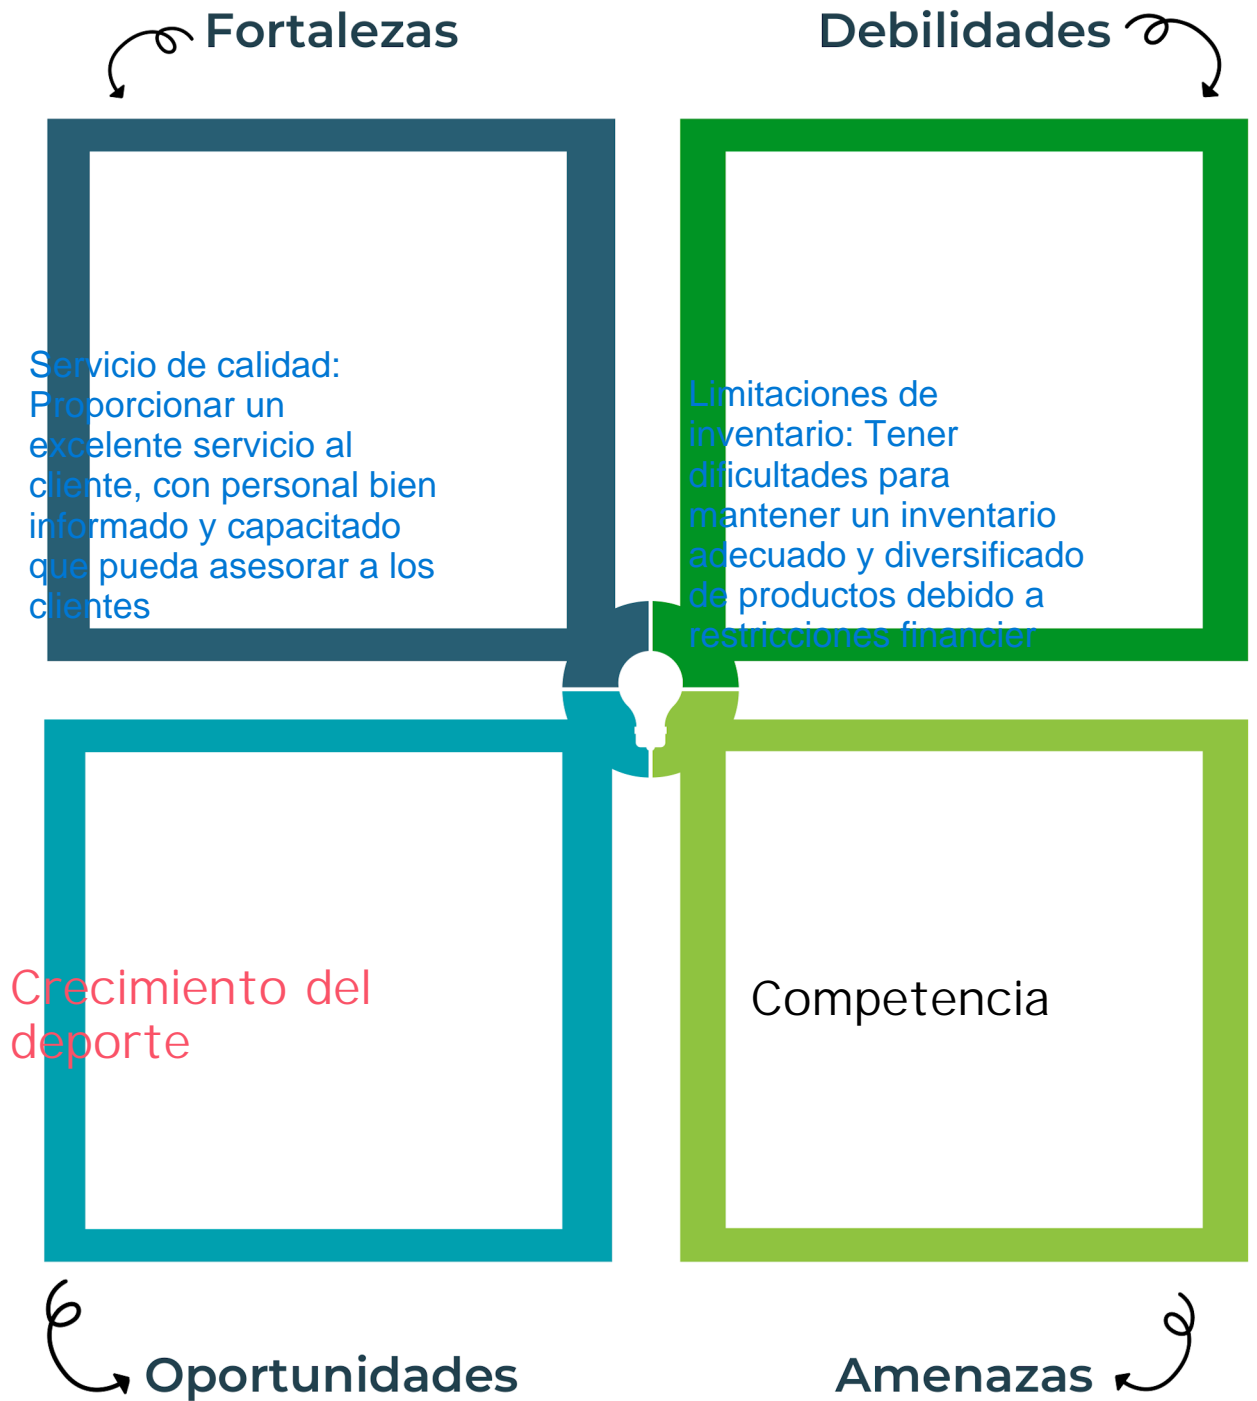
Fortalezas

Debilidades

Servicio de calidad: Proporcionar un excelente servicio al cliente, con personal bien informado y capacitado que pueda asesorar a los clientes

Limitaciones de inventario: Tener dificultades para mantener un inventario adecuado y diversificado de productos debido a restricciones financier

Crecimiento del deporte

Competencia

Oportunidades

Amenazas